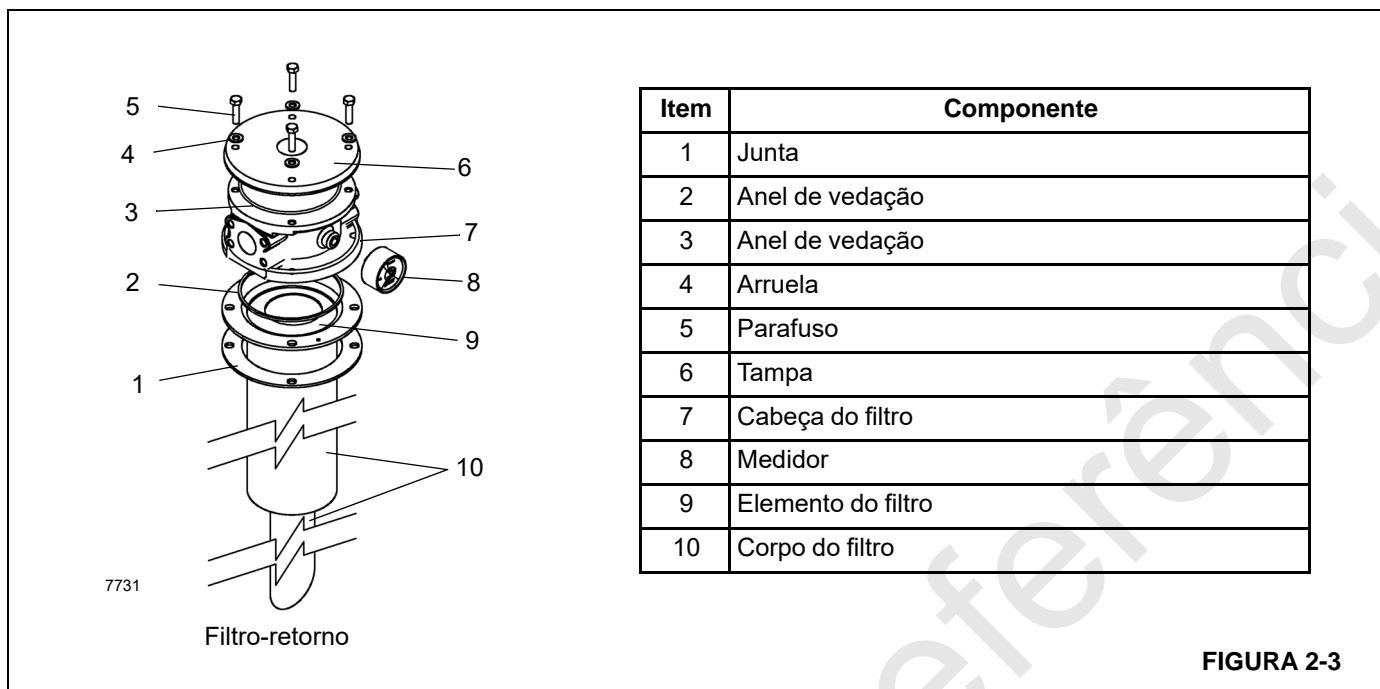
5
4
3
2
1
6
7
8
9
10
7731

Filtro-retorno

| Item | Componente |
|---|---|
| 1 | Junta |
| 2 | Anel de vedação |
| 3 | Anel de vedação |
| 4 | Arruela |
| 5 | Parafuso |
| 6 | Tampa |
| 7 | Cabeça do filtro |
| 8 | Medidor |
| 9 | Elemento do filtro |
| 10 | Corpo do filtro |

FIGURA 2-3

eferênci